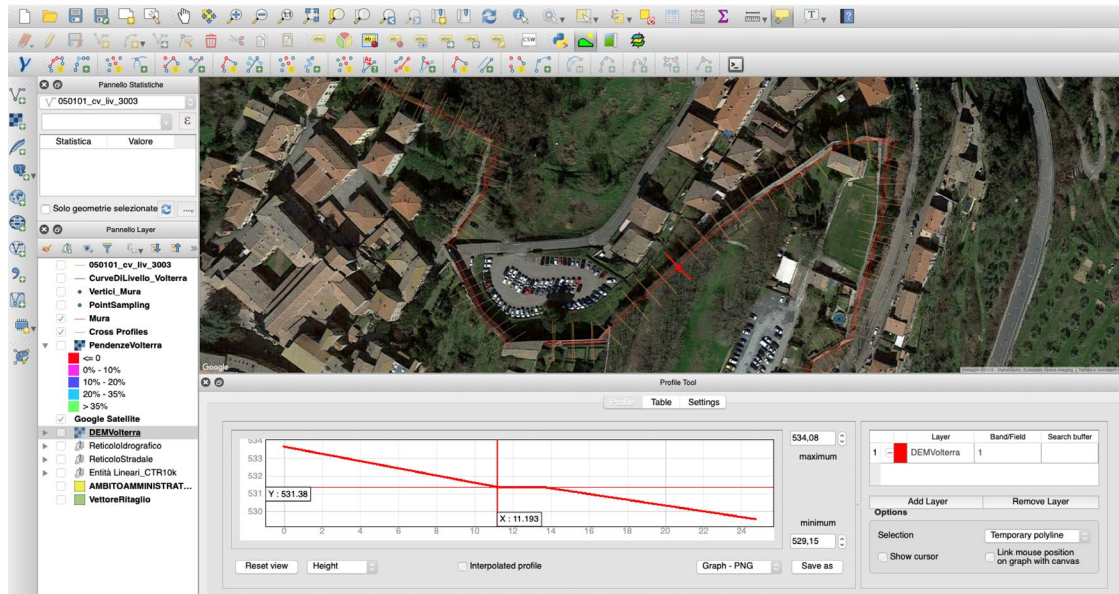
Pannello Statistiche
050101_cv_liv_3003
Statistica | Valore
Solo geometrie selezionate
Pannello Layer
050101_cv_liv_3003
CurveDiLivello_Volterra
Vertici_Mura
PointSampling
Mura
Cross Profiles
PendenzeVolterra
<= 0
0% - 10%
10% - 20%
20% - 35%
> 35%
Google Satellite
DEMVolterra
ReticoloIdrografico
ReticoloStradale
Entità Lineari_CTR10k
AMBITOAMMINISTRAT...
VettoreRitaglio
Google
Profile Tool
Profile
Table
Settings
534
533
532
531
530
Y : 531.38
X : 11.193
0 2 4 6 8 10 12 14 16 18 20 22 24
534,08
maximum
minimum
529,15
Reset view
Height
Interpolated profile
Graph - PNG
Save as
| | Layer | Band/Field | Search buffer |
|---|---|---|---|
| 1 | DEMVolterra | 1 | |
Add Layer
Remove Layer
Options
Selection
Temporary polyline
Show cursor
Link mouse position on graph with canvas